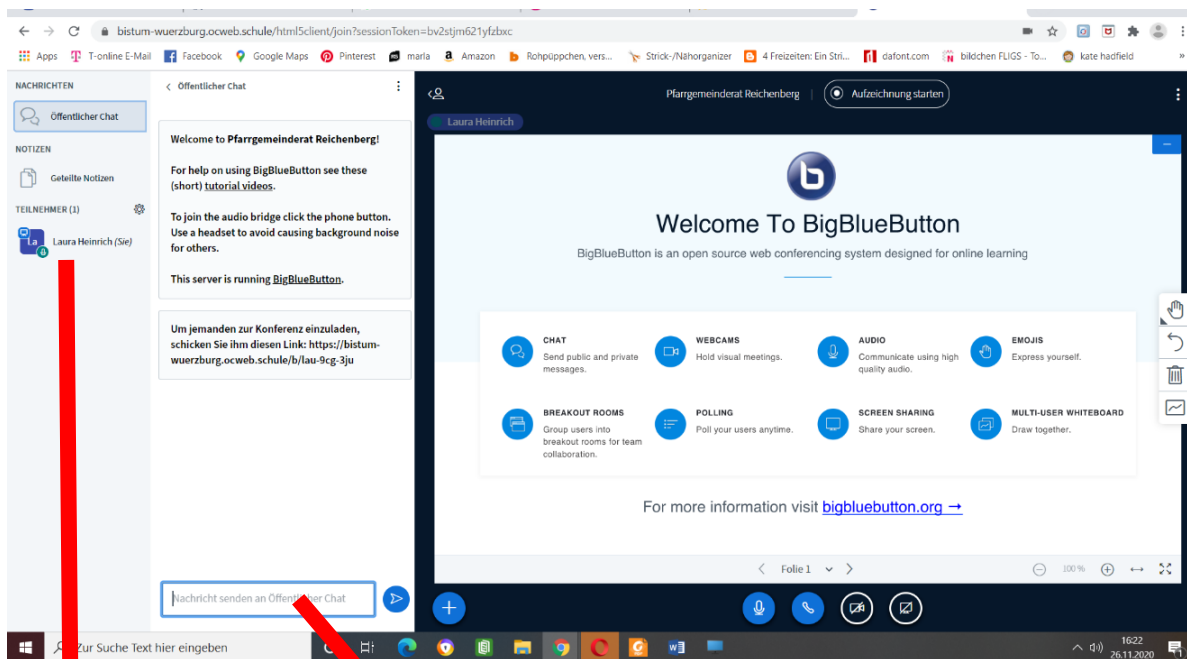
bistum-wuerzburg.ocweb.schule/html5client/join?sessionToken=bv2stjm621yfzbxc

Apps T-online E-Mail Facebook Google Maps Pinterest marla Amazon Rohpüppchen, vers... Strick-/Nähorganizer 4 Freizeiten: Ein Stri... dafont.com bikichen FLIGS - To... kate hadfield

NACHRICHTEN
Öffentlicher Chat
NOTIZEN
Geteilte Notizen
TEILNEHMER (1)
La Laura Heinrich (Sie)

Öffentlicher Chat

Welcome to Pfarrgemeinderat Reichenberg!

For help on using BigBlueButton see these (short) tutorial videos.

To join the audio bridge click the phone button. Use a headset to avoid causing background noise for others.

This server is running BigBlueButton.

Um jemanden zur Konferenz einzuladen, schicken Sie ihm diesen Link: https://bistum-wuerzburg.ocweb.schule/b/lau-9cg-3ju

Nachricht senden an Öffentlicher Chat

Pfarrgemeinderat Reichenberg
Aufzeichnung starten
Laura Heinrich

Welcome To BigBlueButton
BigBlueButton is an open source web conferencing system designed for online learning

CHAT
Send public and private messages.
WEBCAMS
Hold visual meetings.
AUDIO
Communicate using high quality audio.
EMOJIS
Express yourself.
BREAKOUT ROOMS
Group users into breakout rooms for team collaboration.
POLLING
Poll your users anytime.
SCREEN SHARING
Share your screen.
MULTI-USER WHITEBOARD
Draw together.

For more information visit bigbluebutton.org →

Folie 1
100 %

Zur Suche Text hier eingeben
16:22
26.11.2020